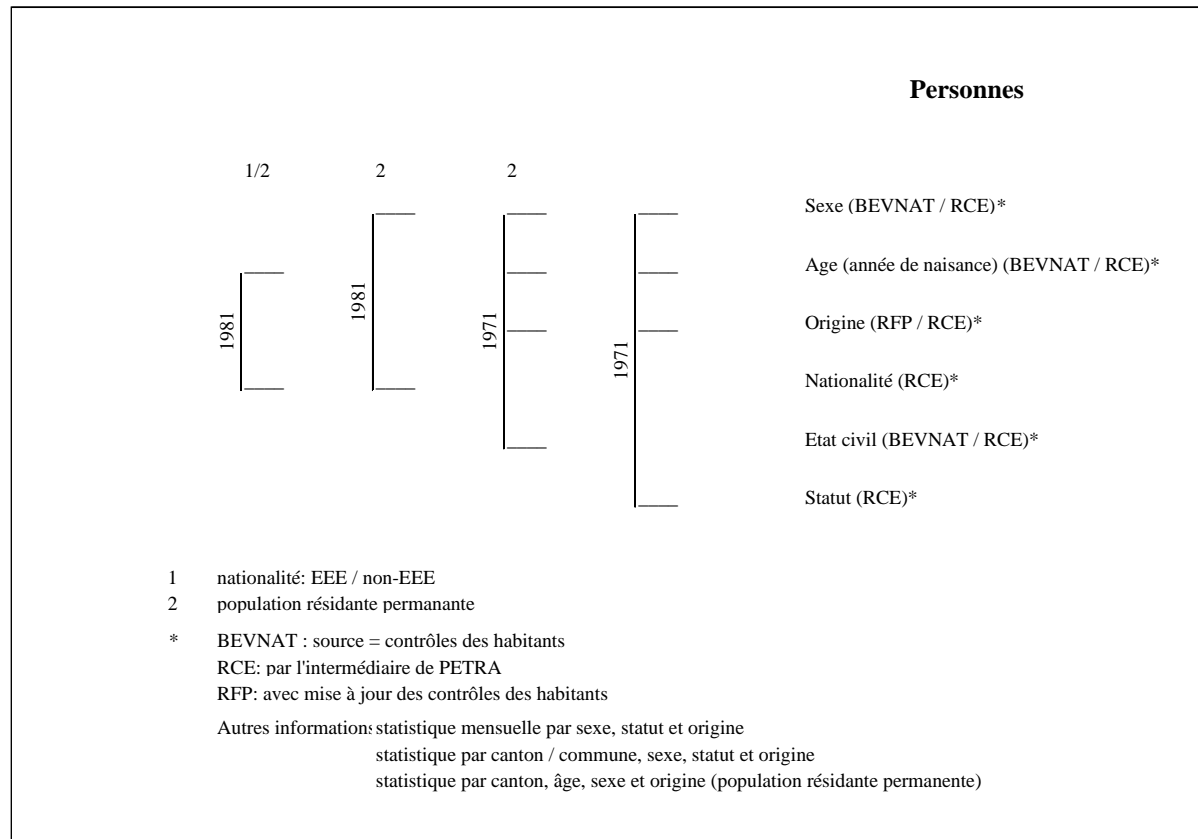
**Personnes**

1/2 2 2

1981 1981 1971 1971

Sexe (BEVNAT / RCE)*

Age (année de naisance) (BEVNAT / RCE)*

Origine (RFP / RCE)*

Nationalité (RCE)*

Etat civil (BEVNAT / RCE)*

Statut (RCE)*

1 nationalité: EEE / non-EEE
2 population résidante permanante

* BEVNAT : source = contrôles des habitants
RCE: par l'intermédiaire de PETRA
RFP: avec mise à jour des contrôles des habitants

Autres informations statistique mensuelle par sexe, statut et origine
statistique par canton / commune, sexe, statut et origine
statistique par canton, âge, sexe et origine (population résidante permanente)